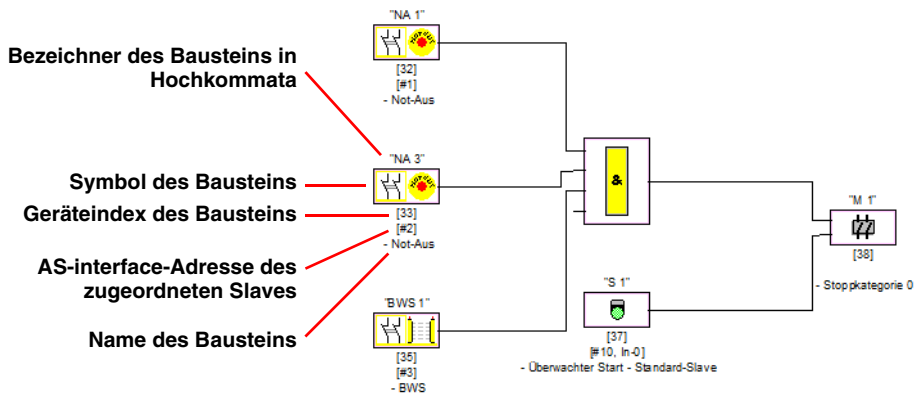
Bezeichner des Bausteins in Hochkommata

Symbol des Bausteins

Geräteindex des Bausteins

AS-interface-Adresse des zugeordneten Slaves

Name des Bausteins

"NA 1"
[32]
[#1]
- Not-Aus

"NA 3"
[33]
[#2]
- Not-Aus

"BWS 1"
[35]
[#3]
- BWS

&

"S 1"
[37]
[#10, In-0]
- Überwachter Start - Standard-Slave

"M 1"
[38]
- Stoppkategorie 0